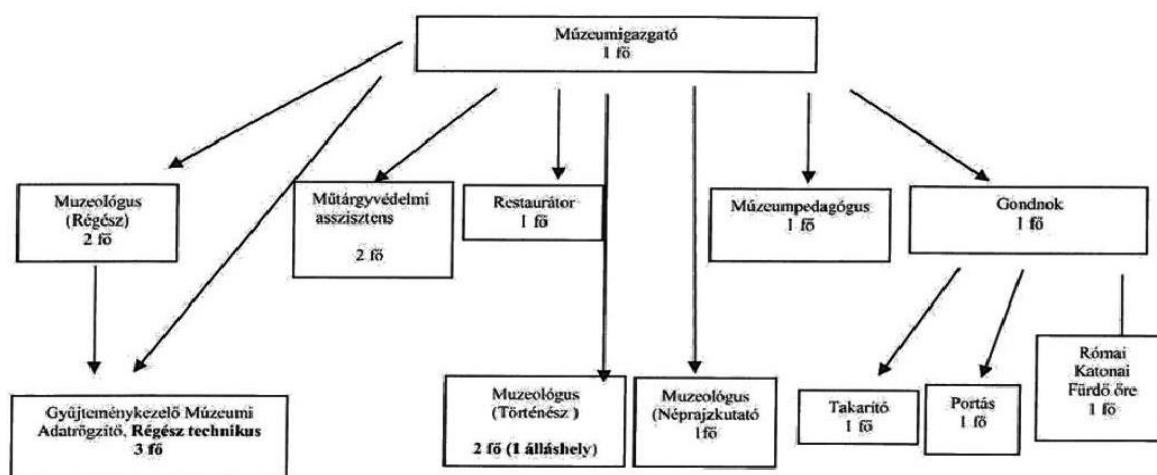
Múzeumigazgató
1 fő

Muzeológus
(Régész)
2 fő

Műtárgyvédelmi asszisztens
2 fő

Restaurátor
1 fő

Múzeumpedagógus
1 fő

Gondnok
1 fő

Gyűjteménykezelő Múzeumi Adatrögzítő, **Régész technikus**
**3 fő**

Muzeológus
(Történész )
**2 fő (1 álláshely)**

Muzeológus
(Néprajzkutató
1fő

Takarító
1 fő

Portás
1 fő

Római Katonai Fürdő őre
1 fő